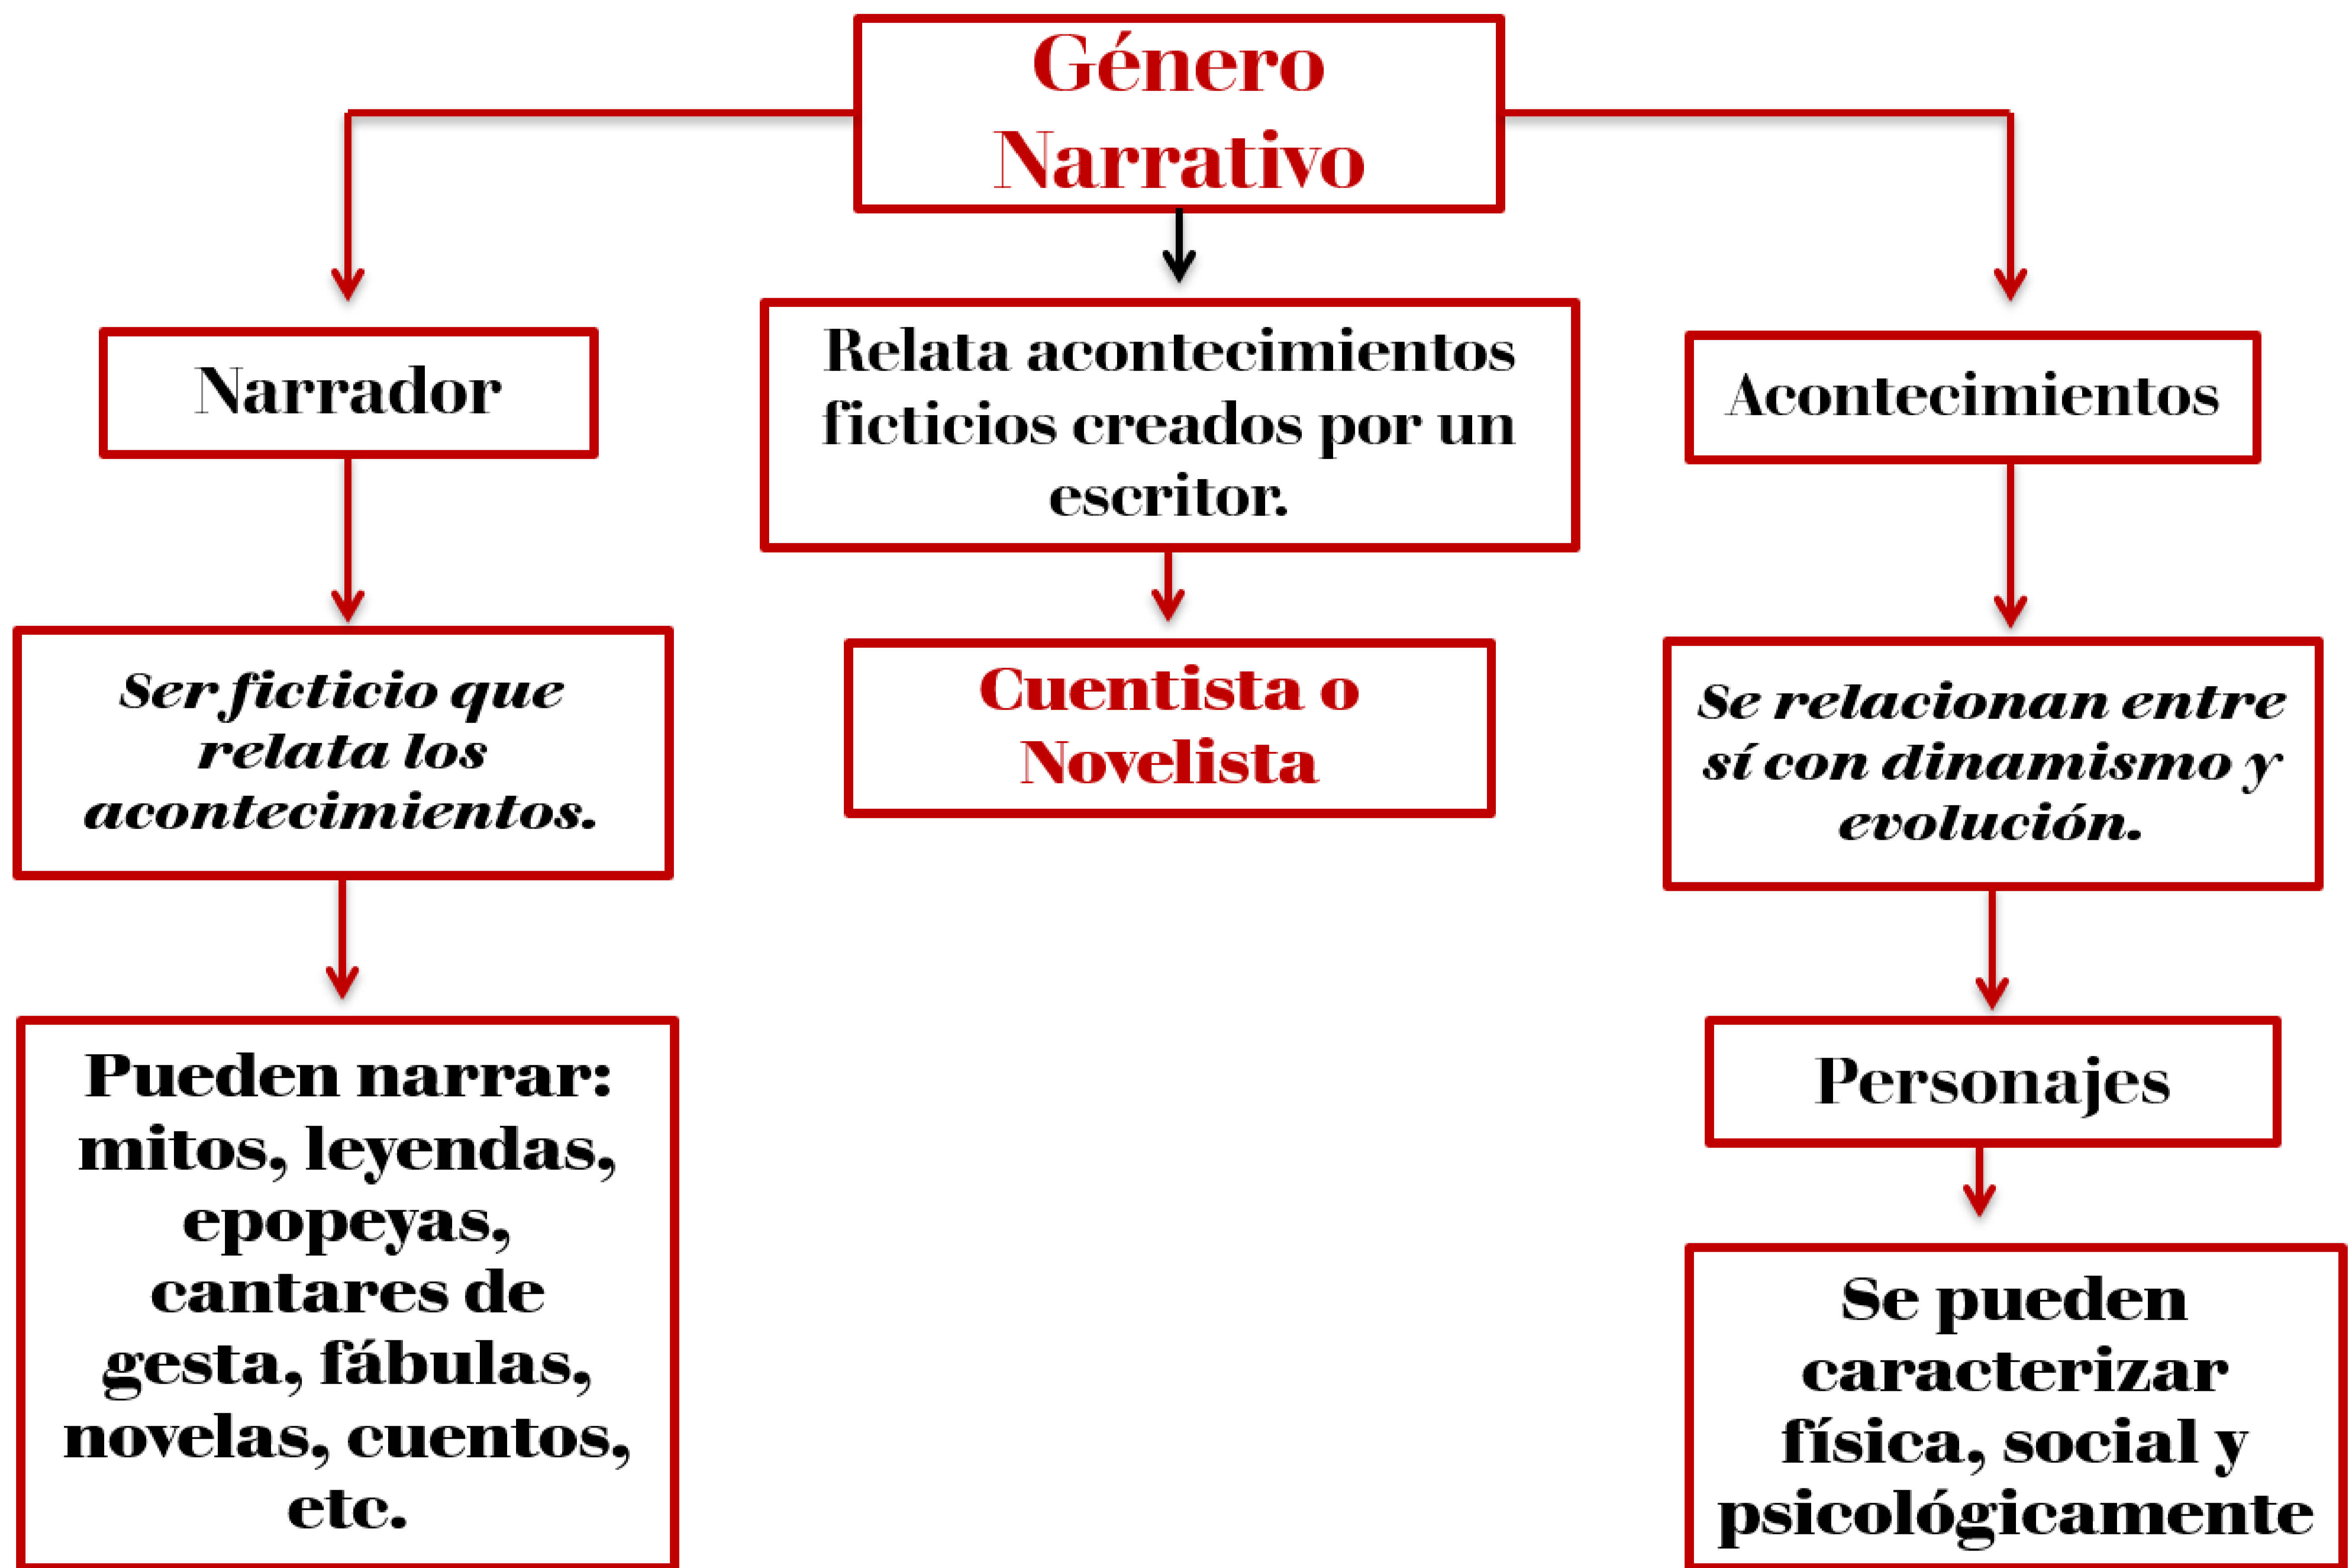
Género Narrativo

Narrador

Relata acontecimientos ficticios creados por un escritor.

Acontecimientos

Ser ficticio que relata los acontecimientos.

Cuentista o Novelista

Se relacionan entre sí con dinamismo y evolución.

Pueden narrar: mitos, leyendas, epopeyas, cantares de gesta, fábulas, novelas, cuentos, etc.

Personajes

Se pueden caracterizar física, social y psicológicamente